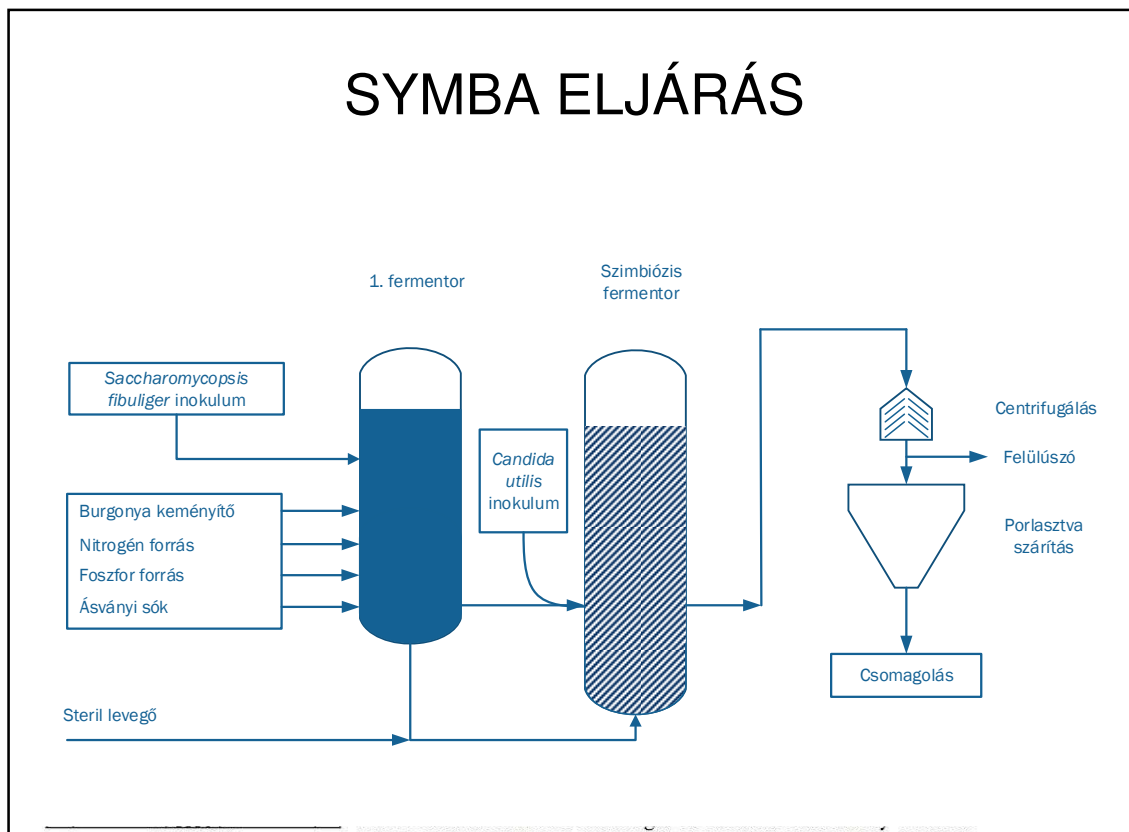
SYMBA ELJÁRÁS

1. fermentor

Szimbiózis fermentor

Saccharomycopsis fibuliger inokulum

Burgonya keményítő
Nitrogén forrás
Foszfor forrás
Ásványi sók

Candida utilis inokulum

Centrifugálás

Felülúszó

Porlasztva szárítás

Csomagolás

Steril levegő